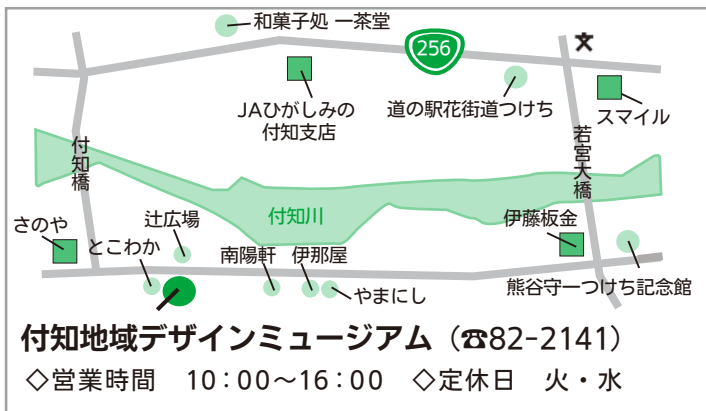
和菓子処 一茶堂
256
JAひがしみの
付知支店
道の駅花街道つけち
スマイル
付知橋
若宮大橋
付知川
さのや
辻広場
とこわか
伊藤板金
南陽軒
伊那屋
やまにし
熊谷守一つけち記念館

付知地域デザインミュージアム（☎82-2141）
◇営業時間　10：00〜16：00　◇定休日　火・水